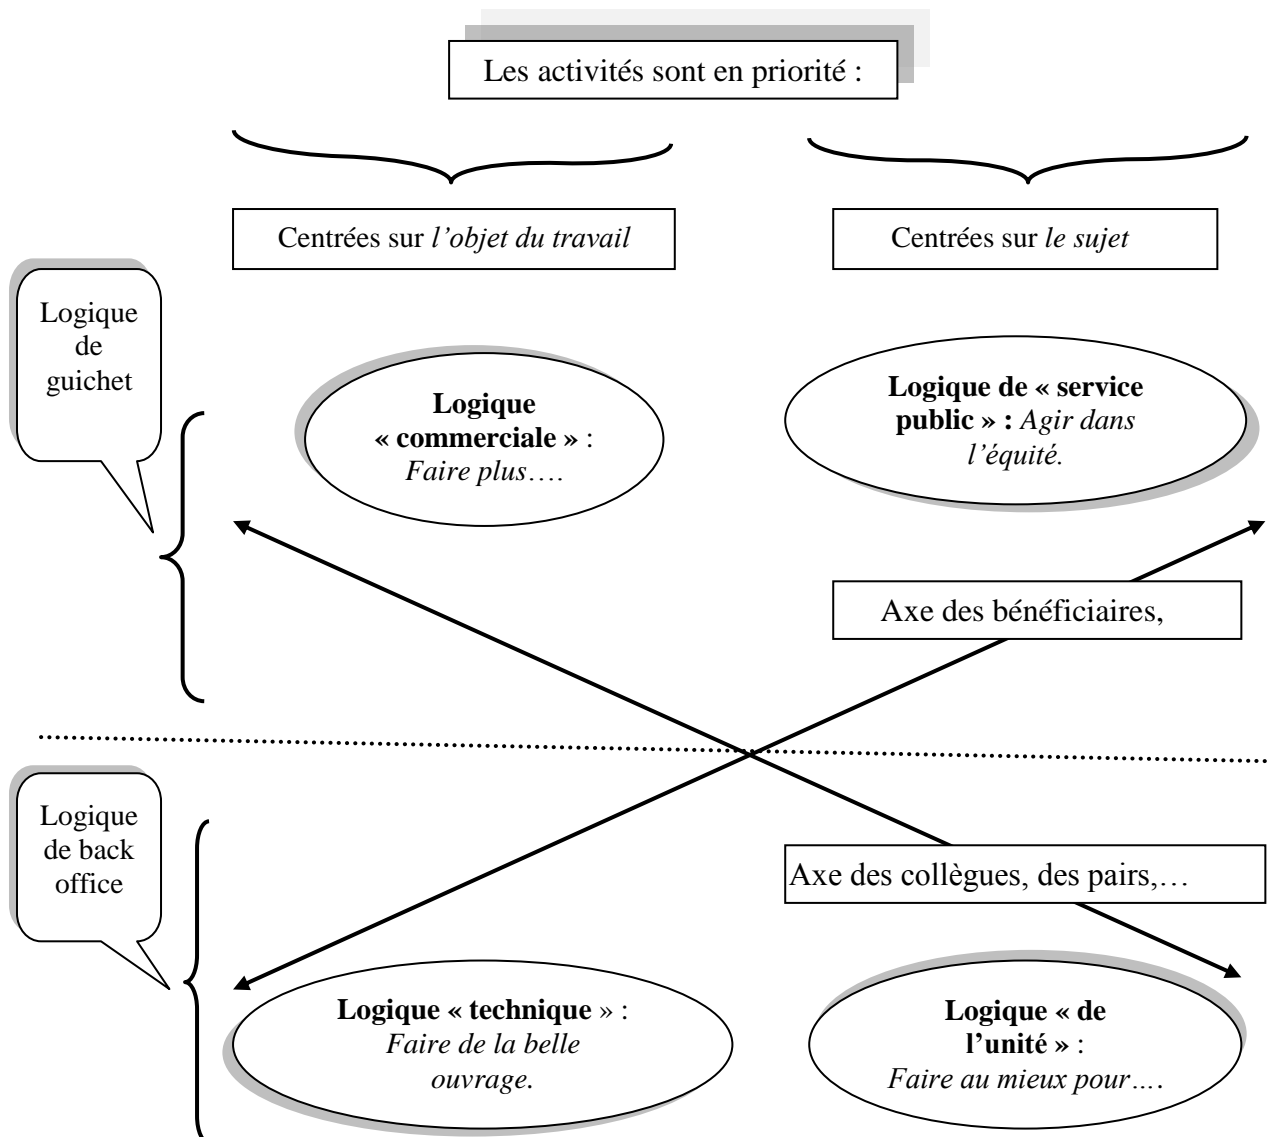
Les activités sont en priorité :

Centrées sur *l'objet du travail*

Centrées sur *le sujet*

Logique de guichet

**Logique « commerciale »** : *Faire plus….*

**Logique de « service public » :** *Agir dans l'équité.*

Axe des bénéficiaires,

Logique de back office

Axe des collègues, des pairs,…

**Logique « technique** » : *Faire de la belle ouvrage.*

**Logique « de l'unité »** : *Faire au mieux pour….*